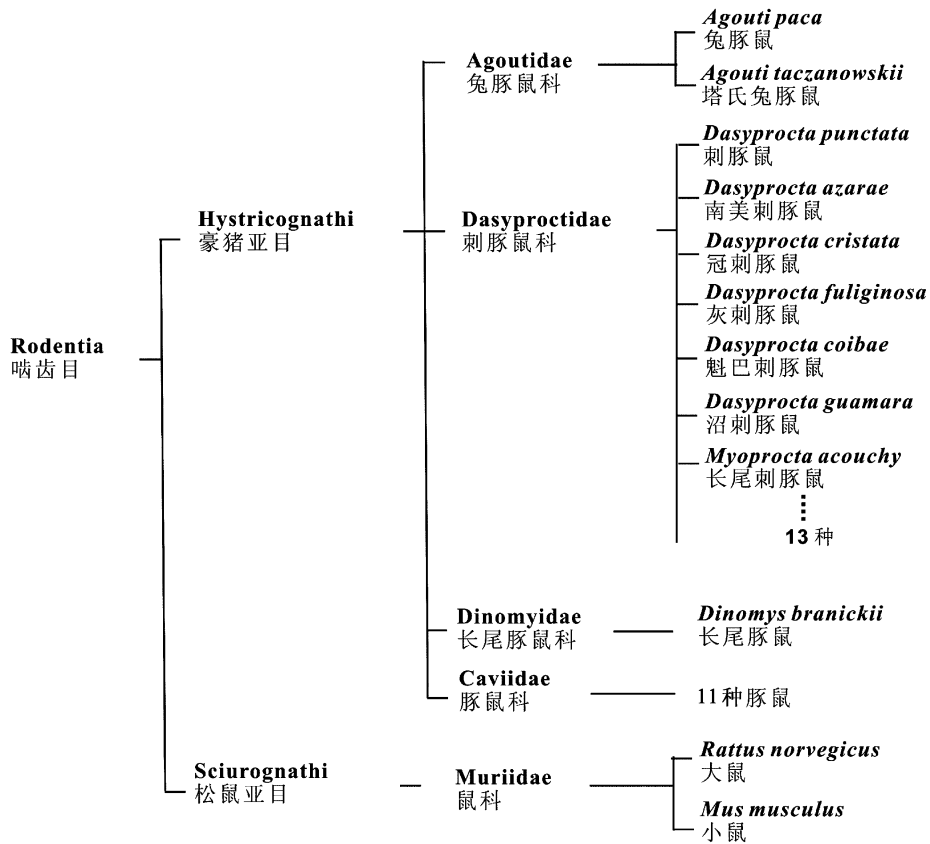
Rodentia
啮齿目

Hystricognathi
豪猪亚目

Agoutidae
兔豚鼠科

Agouti paca
兔豚鼠

Agouti taczanowskii
塔氏兔豚鼠

Dasyproctidae
刺豚鼠科

Dasyprocta punctata
刺豚鼠

Dasyprocta azarae
南美刺豚鼠

Dasyprocta cristata
冠刺豚鼠

Dasyprocta fuliginosa
灰刺豚鼠

Dasyprocta coibae
魁巴刺豚鼠

Dasyprocta guamara
沼刺豚鼠

Myoprocta acouchy
长尾刺豚鼠

13 种

Dinomyidae
长尾豚鼠科

Dinomys branickii
长尾豚鼠

Caviidae
豚鼠科

11种豚鼠

Sciurognathi
松鼠亚目

Muriidae
鼠科

Rattus norvegicus
大鼠

Mus musculus
小鼠